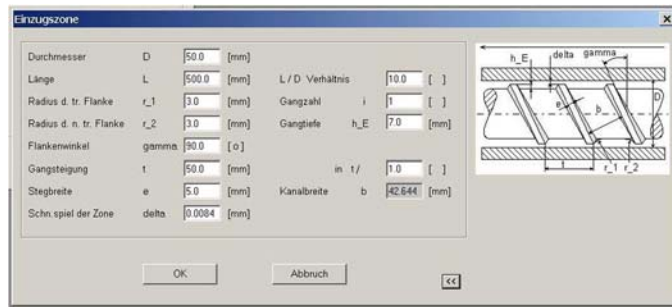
Einzugszone

Durchmesser D 50.0 [mm]

Länge L 500.0 [mm]

L / D Verhältnis 10.0 [ ]

Radius d. tr. Flanke r_1 3.0 [mm]

Gangzahl i 1 [ ]

Radius d. n. tr. Flanke r_2 3.0 [mm]

Gangtiefe h_E 7.0 [mm]

Flankenwinkel gamma 90.0 [o]

Gangsteigung t 50.0 [mm]

in t/ 1.0 [ ]

Stegbreite e 5.0 [mm]

Kanalbreite b 42.644 [mm]

Schn.spiel der Zone delta 0.0084 [mm]

h_E delta gamma D e b t r_1 r_2

OK

Abbruch

<<